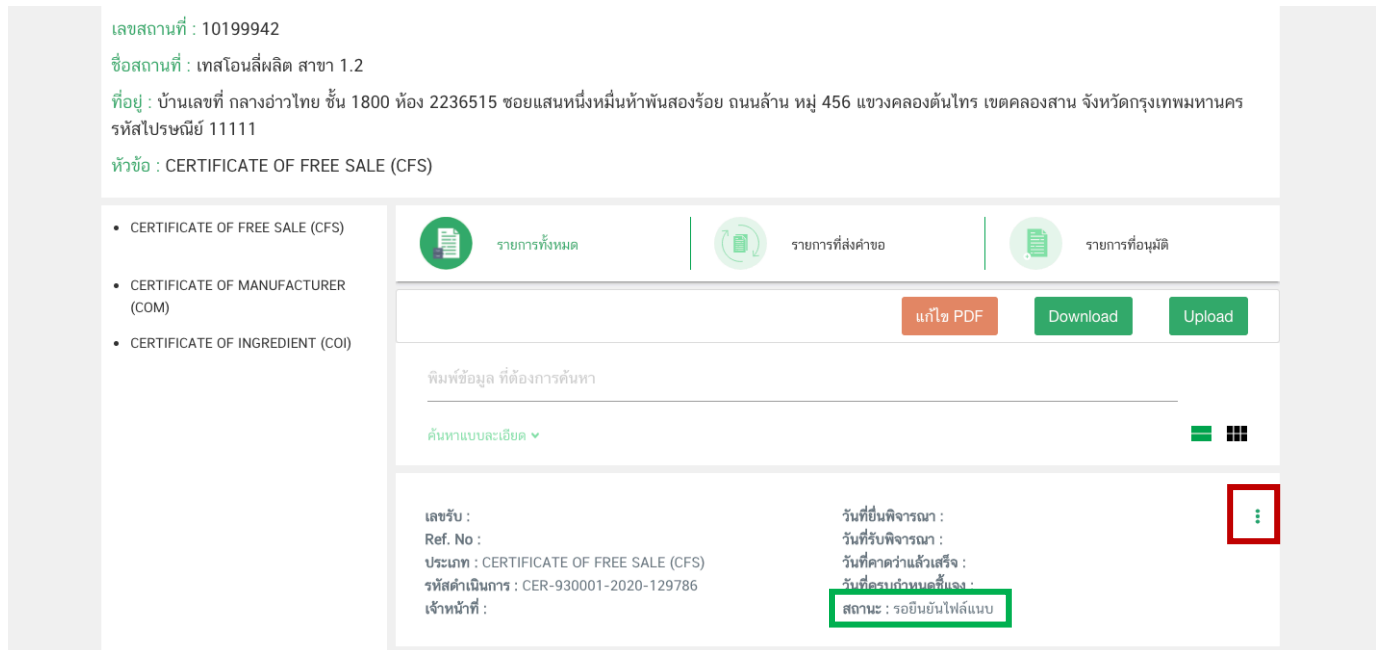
เลขสถานที่ : 10199942

ชื่อสถานที่ : เทสโอนลี่ผลิต สาขา 1.2

ที่อยู่ : บ้านเลขที่ กลางอ่าวไทย ชั้น 1800 ห้อง 2236515 ซอยแสนหนึ่งหมื่นห้าพันสองร้อย ถนนล้าน หมู่ 456 แขวงคลองต้นไทร เขตคลองสาน จังหวัดกรุงเทพมหานคร รหัสไปรษณีย์ 11111

หัวข้อ : CERTIFICATE OF FREE SALE (CFS)

• CERTIFICATE OF FREE SALE (CFS)
• CERTIFICATE OF MANUFACTURER (COM)
• CERTIFICATE OF INGREDIENT (COI)

รายการทั้งหมด

รายการที่ส่งคำขอ

รายการที่อนุมัติ

แก้ไข PDF

Download

Upload

พิมพ์ข้อมูล ที่ต้องการค้นหา

ค้นหาแบบละเอียด

เลขรับ :
Ref. No :
ประเภท : CERTIFICATE OF FREE SALE (CFS)
รหัสดำเนินการ : CER-930001-2020-129786
เจ้าหน้าที่ :

วันที่ยื่นพิจารณา :
วันที่รับพิจารณา :
วันที่คาดว่าแล้วเสร็จ :
วันที่ครบกำหนดชี้แจง :
สถานะ : รอยืนยันไฟล์แนบ